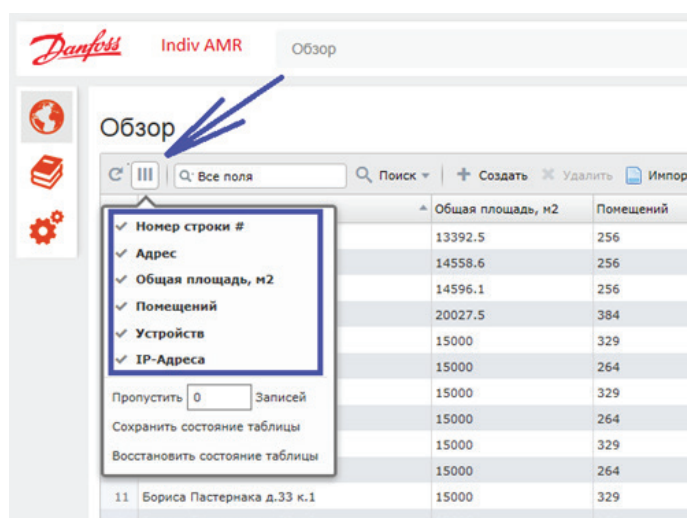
Danfoss Indiv AMR Обзор

Обзор

Все поля Поиск Создать Удалить Импор

✔ Номер строки #
✔ Адрес
✔ Общая площадь, м2
✔ Помещений
✔ Устройств
✔ IP-Адреса

Пропустить 0 Записей

Сохранить состояние таблицы

Восстановить состояние таблицы

| | | Общая площадь, м2 | Помещений |
|---|---|---|---|
| | | 13392.5 | 256 |
| | | 14558.6 | 256 |
| | | 14596.1 | 256 |
| | | 20027.5 | 384 |
| | | 15000 | 329 |
| | | 15000 | 264 |
| | | 15000 | 329 |
| | | 15000 | 264 |
| | | 15000 | 329 |
| | | 15000 | 264 |
| 11 | Бориса Пастернака д.33 к.1 | 15000 | 329 |